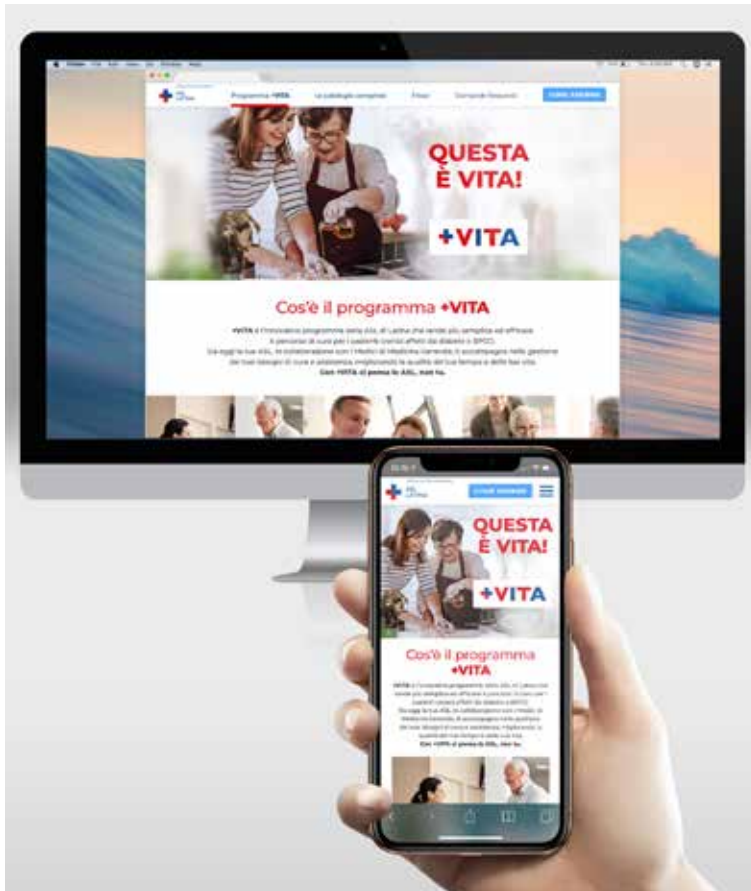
Programma +VITA

QUESTA È VITA!

+VITA

Cos'è il programma +VITA

+VITA è l'innovativo programma della ASL di Latina che rende più semplice ed efficace il percorso di cura per i pazienti cronici affetti da diabete o BPCO. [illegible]

Con +VITA ci pensa la ASL, non tu.

QUESTA È VITA!

+VITA

Cos'è il programma +VITA

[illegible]

Con +VITA ci pensa la ASL, non tu.